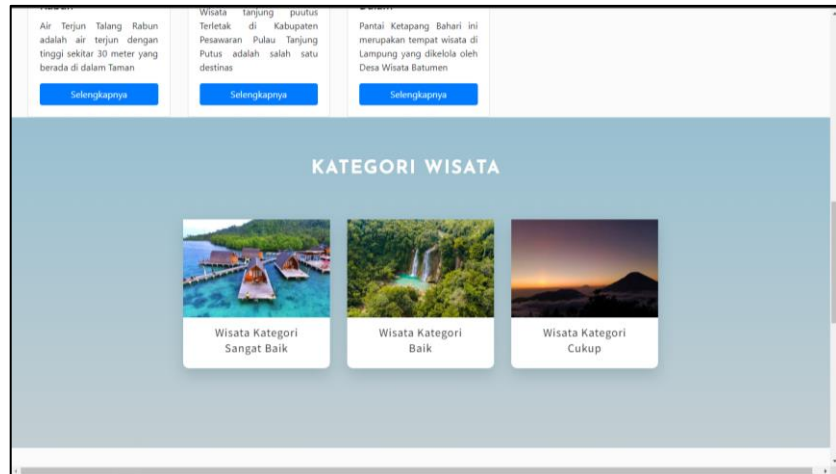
Air Terjun Talang Rabun adalah air terjun dengan tinggi sekitar 30 meter yang berada di dalam Taman

Selengkapnya

Wisata tanjung puutus Terletak di Kabupaten Pesawaran Pulau Tanjung Putus adalah salah satu destinas

Selengkapnya

Pantai Ketapang Bahari ini merupakan tempat wisata di Lampung yang dikelola oleh Desa Wisata Batumen

Selengkapnya

KATEGORI WISATA

Wisata Kategori Sangat Baik

Wisata Kategori Baik

Wisata Kategori Cukup